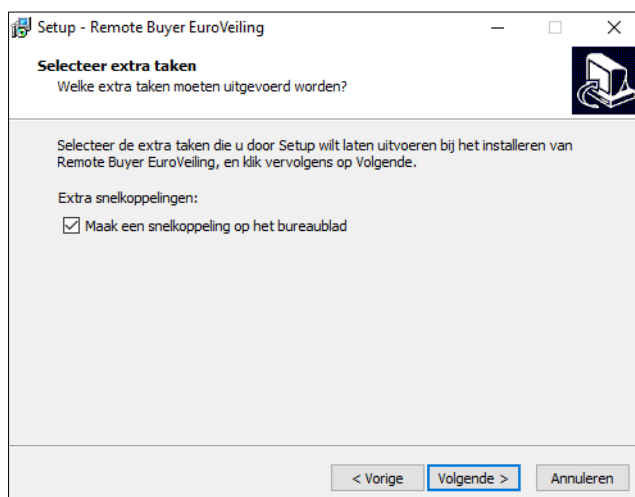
Setup - Remote Buyer EuroVeiling

Selecteer extra taken

Welke extra taken moeten uitgevoerd worden?

Selecteer de extra taken die u door Setup wilt laten uitvoeren bij het installeren van Remote Buyer EuroVeiling, en klik vervolgens op Volgende.

Extra snelkoppelingen:

☑ Maak een snelkoppeling op het bureaublad

< Vorige   Volgende >   Annuleren